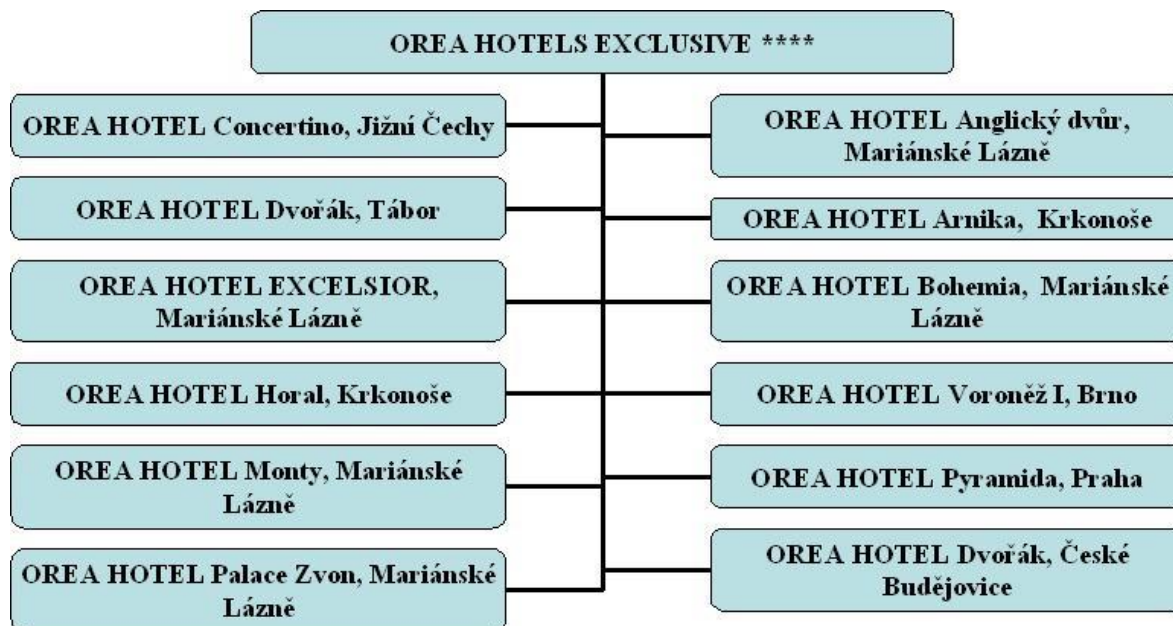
OREA HOTELS EXCLUSIVE ****

OREA HOTEL Concertino, Jižní Čechy

OREA HOTEL Dvořák, Tábor

OREA HOTEL EXCELSIOR, Mariánské Lázně

OREA HOTEL Horal, Krkonoše

OREA HOTEL Monty, Mariánské Lázně

OREA HOTEL Palace Zvon, Mariánské Lázně

OREA HOTEL Anglický dvůr, Mariánské Lázně

OREA HOTEL Arnika, Krkonoše

OREA HOTEL Bohemia, Mariánské Lázně

OREA HOTEL Voroněž I, Brno

OREA HOTEL Pyramida, Praha

OREA HOTEL Dvořák, České Budějovice